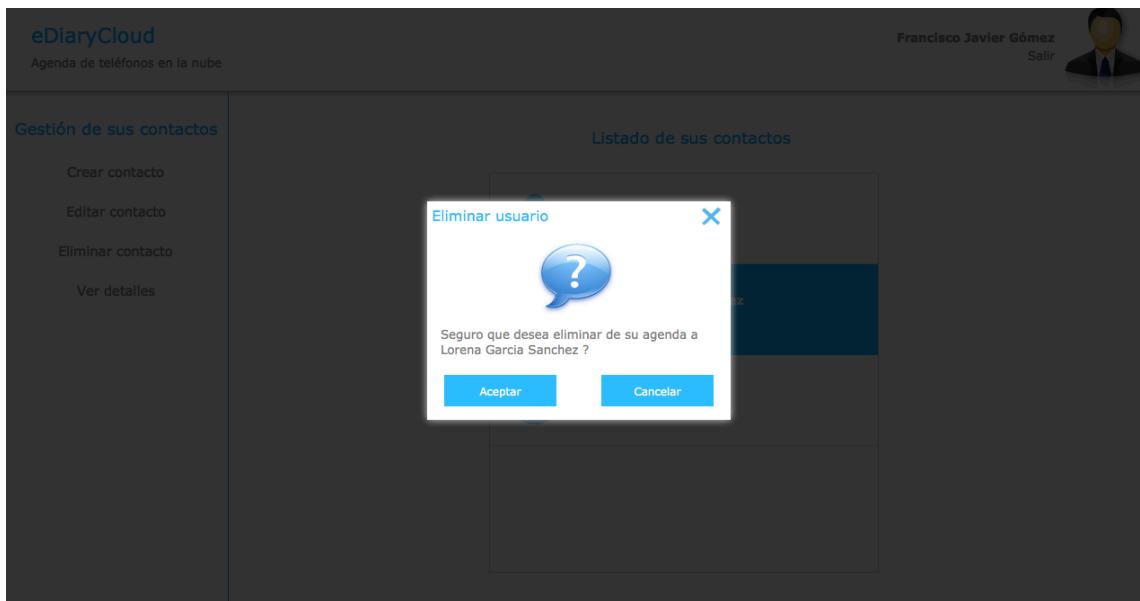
eDiaryCloud
Agenda de teléfonos en la nube

Francisco Javier Gómez
Salir

Gestión de sus contactos
Crear contacto
Editar contacto
Eliminar contacto
Ver detalles

Listado de sus contactos

Eliminar usuario
✕

?

Seguro que desea eliminar de su agenda a Lorena Garcia Sanchez ?

Aceptar
Cancelar